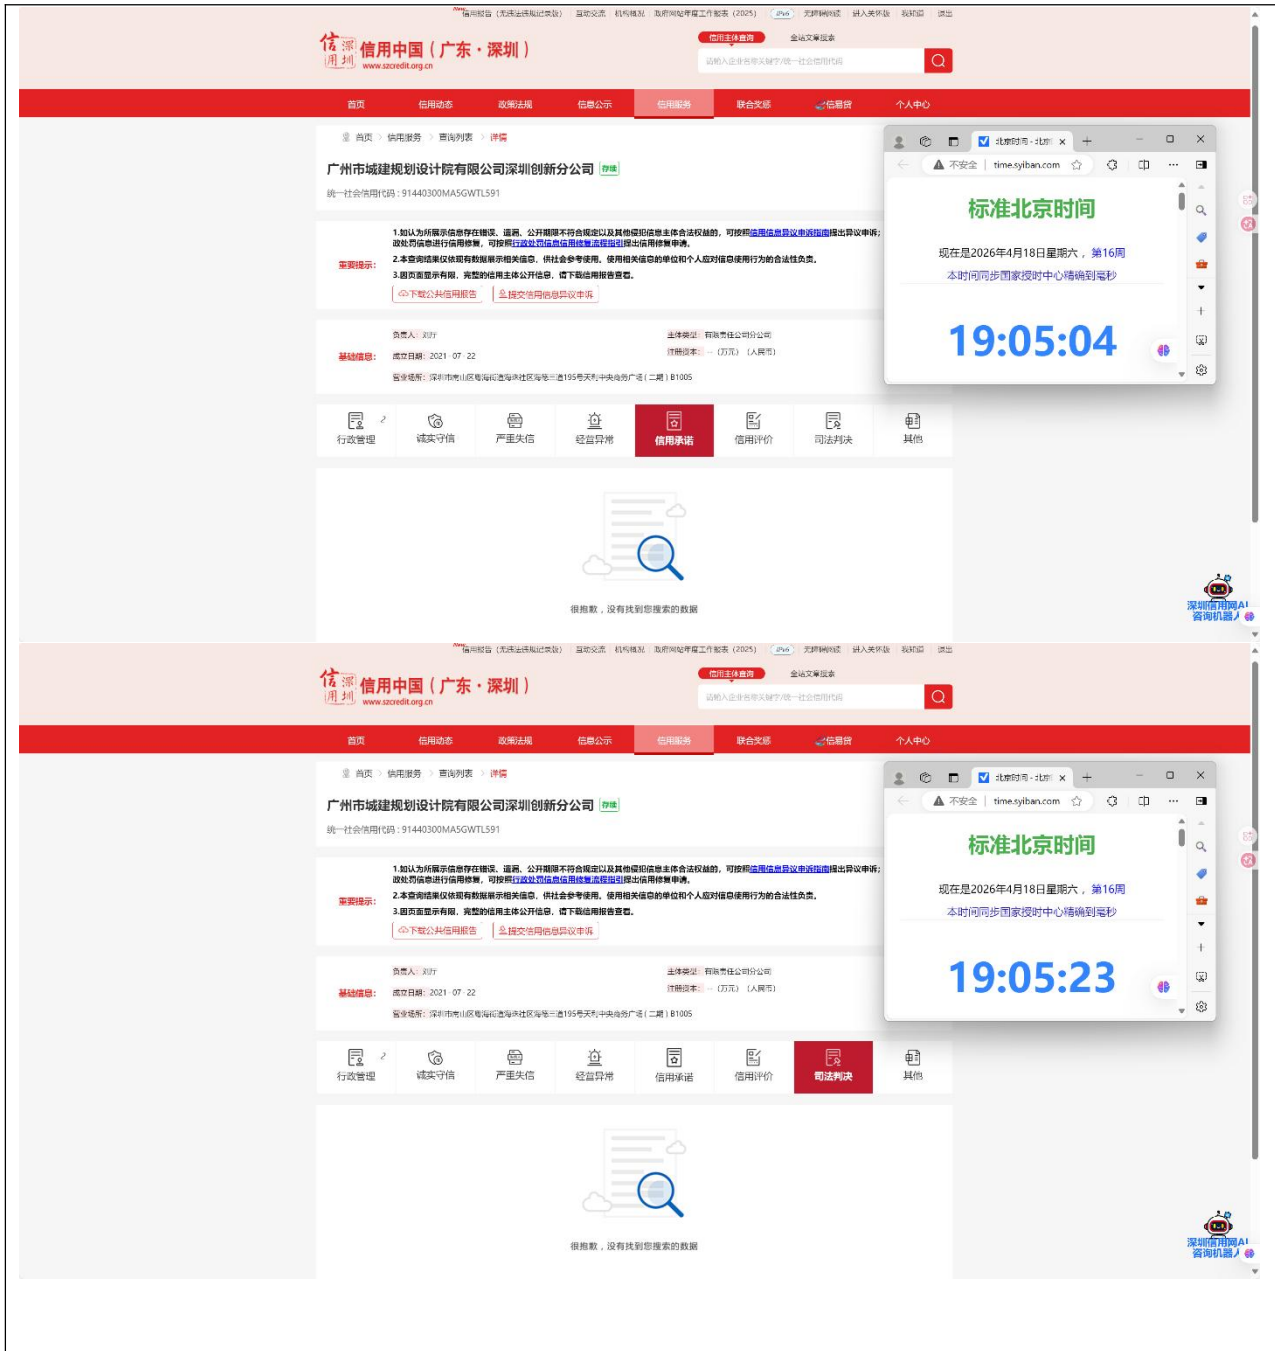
信用报告（无违法违规记录版） 互动交流 机构概况 政府网站年度工作报表（2025） IPv6 无障碍阅读 进入关怀版 我的 退出

信用 深圳 信用中国（广东·深圳）
www.szcredit.org.cn

信用主体查询 全站文章搜索

请输入企业名称关键字/统一社会信用代码

首页 信用动态 政策法规 信息公示 信用服务 联合奖惩 信易贷 个人中心

首页 > 信用服务 > 查询列表 > 详情

广州市城建规划设计院有限公司深圳创新分公司 存续

统一社会信用代码：91440300MA5GWTL591

重要提示：
1.如认为所展示信息存在错误、遗漏，公开期限不符合规定以及其他侵犯信息主体合法权益的，可按照信用信息异议申诉指南提出异议申诉；因处罚信息进行信用修复，可按照行政处罚信息信用修复流程指引提出信用修复申请。
2.本查询结果仅依现有数据展示相关信息，供社会参考使用。使用相关信息的单位和个人应对信息使用行为的合法性负责。
3.因页面显示有限，完整的信用主体公开信息，请下载信用报告查看。
下载公共信用报告 提交信用信息异议申诉

基础信息：
负责人：刘厅
成立日期：2021-07-22
营业场所：深圳市南山区粤海街道海珠社区海德三道195号天利中央商务广场（二期）B1005
主体类型：有限责任公司分公司
注册资本：--（万元）（人民币）

行政管理 诚实守信 严重失信 经营异常 信用承诺 信用评价 司法判决 其他

很抱歉，没有找到您要搜索的数据

北京时间 - 北京
不安全 time.syiban.com

标准北京时间
现在是2026年4月18日星期六，第16周
本时间同步国家授时中心精确到毫秒
19:05:04

深圳信用网AI咨询机器人

信用报告（无违法违规记录版） 互动交流 机构概况 政府网站年度工作报表（2025） IPv6 无障碍阅读 进入关怀版 我的 退出

信用 深圳 信用中国（广东·深圳）
www.szcredit.org.cn

信用主体查询 全站文章搜索

请输入企业名称关键字/统一社会信用代码

首页 信用动态 政策法规 信息公示 信用服务 联合奖惩 信易贷 个人中心

首页 > 信用服务 > 查询列表 > 详情

广州市城建规划设计院有限公司深圳创新分公司 存续

统一社会信用代码：91440300MA5GWTL591

重要提示：
1.如认为所展示信息存在错误、遗漏，公开期限不符合规定以及其他侵犯信息主体合法权益的，可按照信用信息异议申诉指南提出异议申诉；因处罚信息进行信用修复，可按照行政处罚信息信用修复流程指引提出信用修复申请。
2.本查询结果仅依现有数据展示相关信息，供社会参考使用。使用相关信息的单位和个人应对信息使用行为的合法性负责。
3.因页面显示有限，完整的信用主体公开信息，请下载信用报告查看。
下载公共信用报告 提交信用信息异议申诉

基础信息：
负责人：刘厅
成立日期：2021-07-22
营业场所：深圳市南山区粤海街道海珠社区海德三道195号天利中央商务广场（二期）B1005
主体类型：有限责任公司分公司
注册资本：--（万元）（人民币）

行政管理 诚实守信 严重失信 经营异常 信用承诺 信用评价 司法判决 其他

很抱歉，没有找到您要搜索的数据

北京时间 - 北京
不安全 time.syiban.com

标准北京时间
现在是2026年4月18日星期六，第16周
本时间同步国家授时中心精确到毫秒
19:05:23

深圳信用网AI咨询机器人